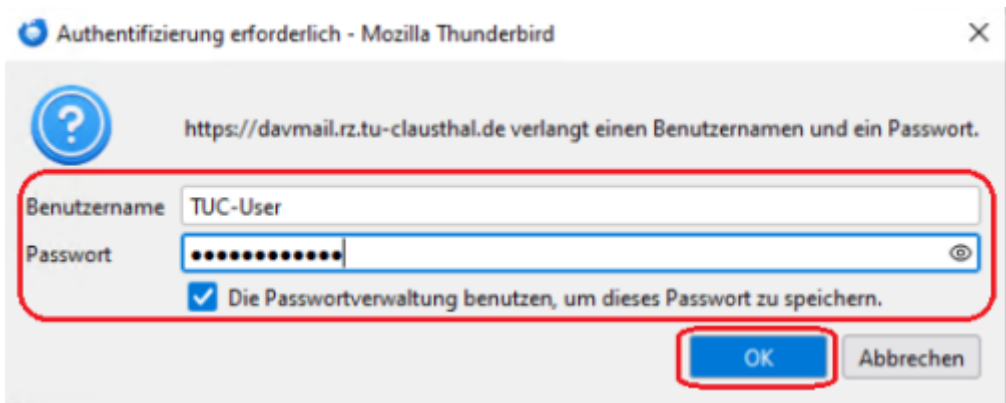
Authentifizierung erforderlich - Mozilla Thunderbird

https://davmail.rz.tu-clausthal.de verlangt einen Benutzernamen und ein Passwort.

Benutzername TUC-User

Passwort ••••••••••••

Die Passwortverwaltung benutzen, um dieses Passwort zu speichern.

OK

Abbrechen